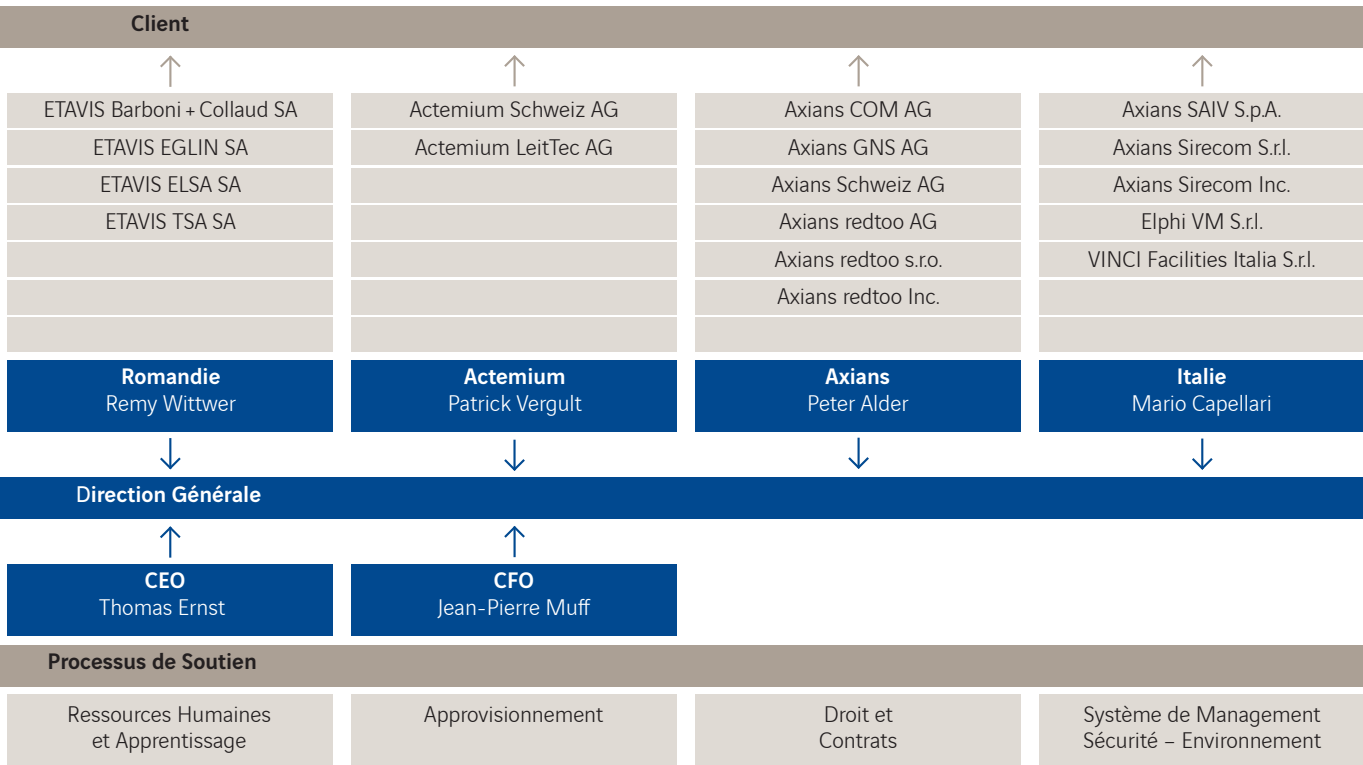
Client

ETAVIS Barboni + Collaud SA
ETAVIS EGLIN SA
ETAVIS ELSA SA
ETAVIS TSA SA

Actemium Schweiz AG
Actemium LeitTec AG

Axians COM AG
Axians GNS AG
Axians Schweiz AG
Axians redtoo AG
Axians redtoo s.r.o.
Axians redtoo Inc.

Axians SAIV S.p.A.
Axians Sirecom S.r.l.
Axians Sirecom Inc.
Elphi VM S.r.l.
VINCI Facilities Italia S.r.l.

Romandie
Remy Wittwer

Actemium
Patrick Vergult

Axians
Peter Alder

Italie
Mario Capellari

Direction Générale

CEO
Thomas Ernst

CFO
Jean-Pierre Muff

Processus de Soutien

Ressources Humaines et Apprentissage

Approvisionnement

Droit et Contrats

Système de Management Sécurité – Environnement